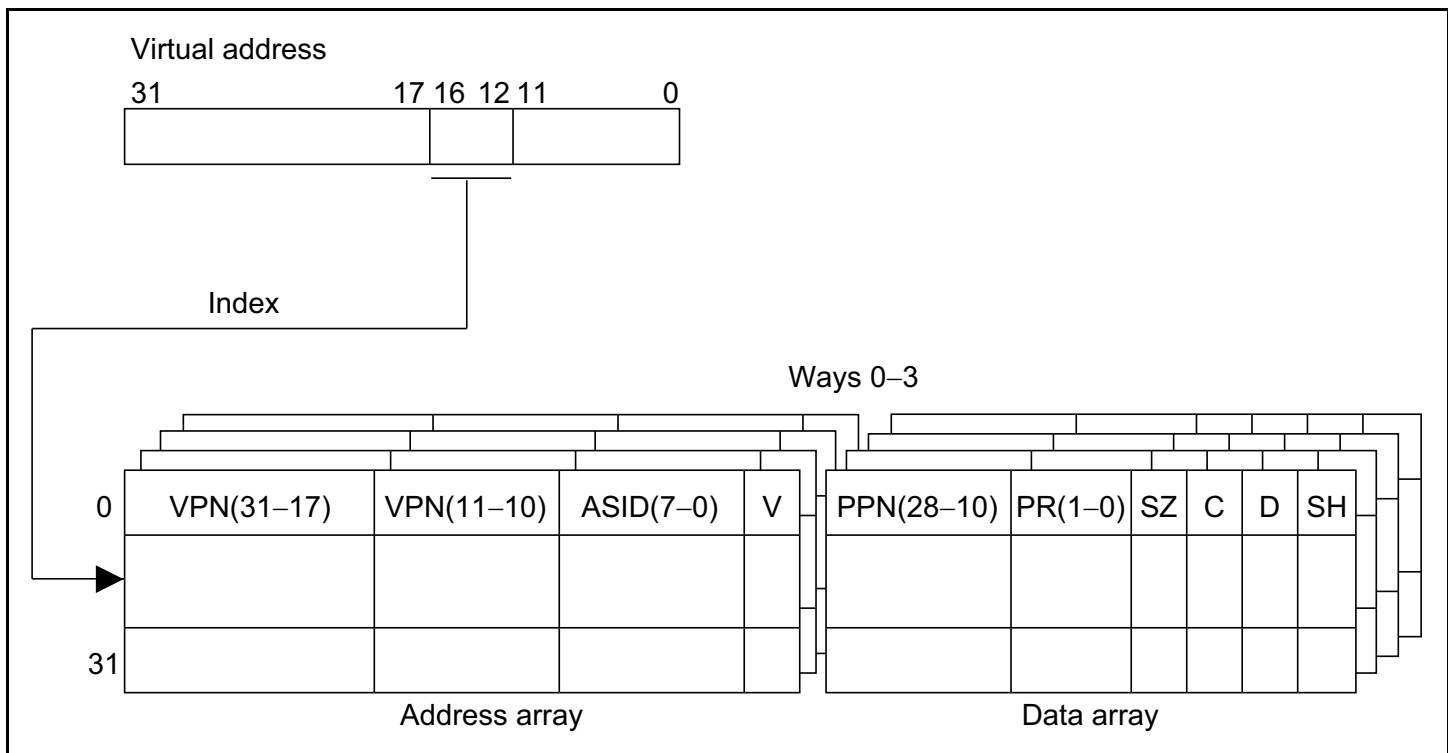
Virtual address

31 17 16 12 11 0

Index

Ways 0–3

| 0 | VPN(31–17) | VPN(11–10) | ASID(7–0) | V |
|---|---|---|---|---|
| | | | | |
| 31 | | | | |

| PPN(28–10) | PR(1–0) | SZ | C | D | SH |
|---|---|---|---|---|---|
| | | | | | |
| | | | | | |

Address array

Data array